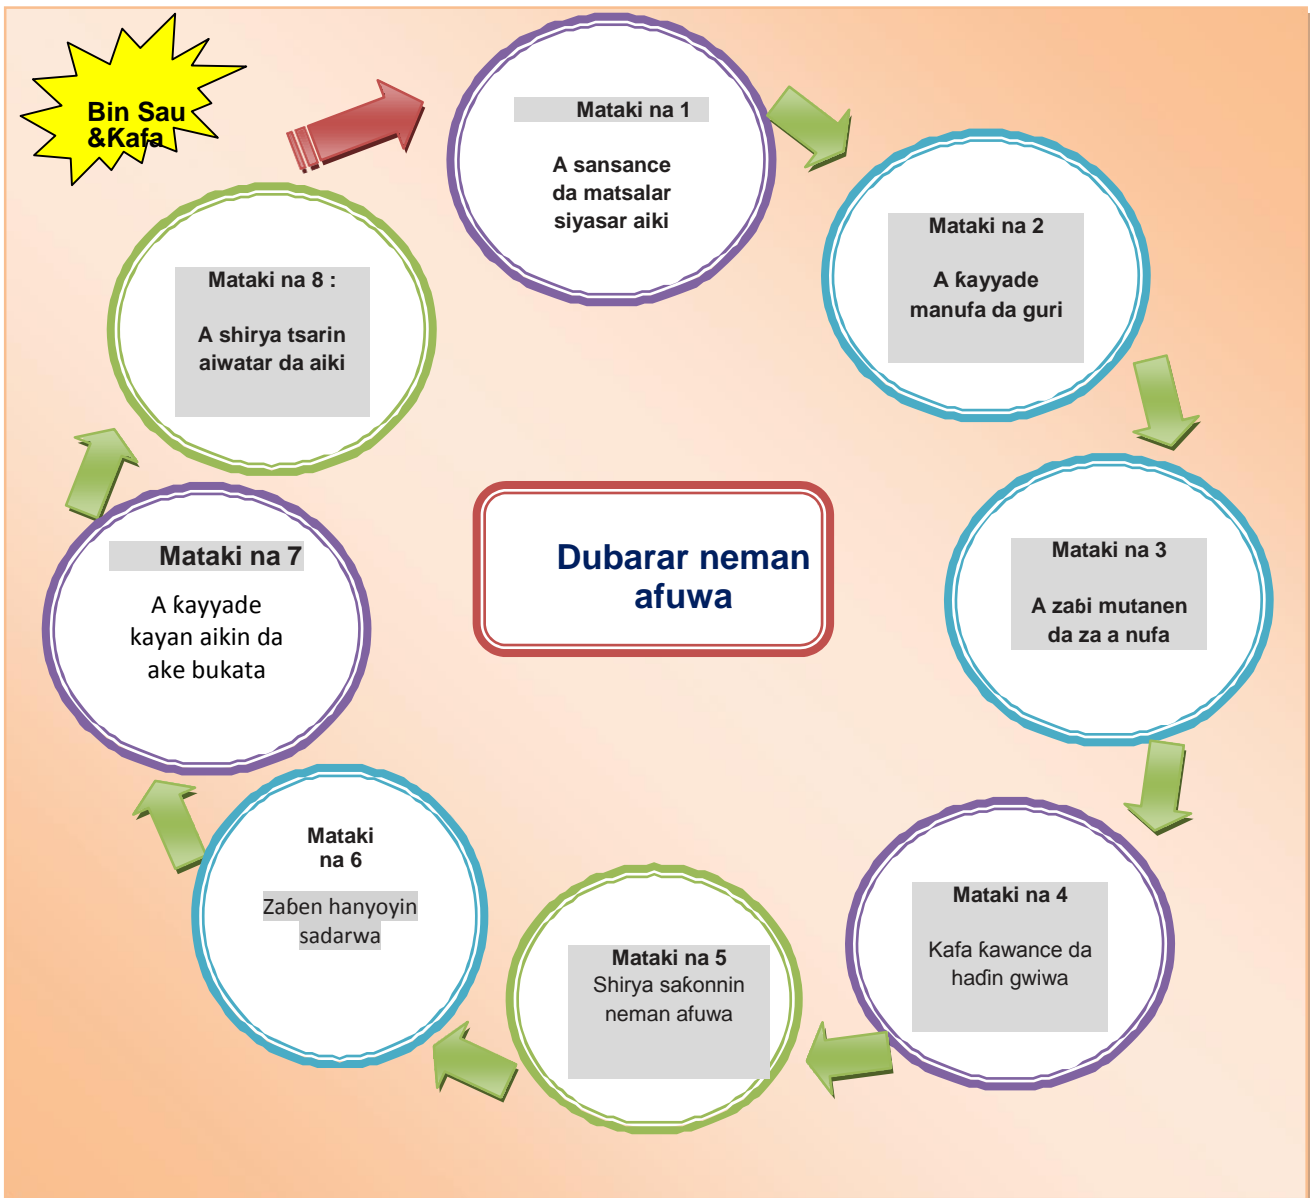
Bin Sau &Kafa

Mataki na 1

A sansance da matsalar siyasar aiki

Mataki na 2

A ƙayyade manufa da guri

Mataki na 3

A zaɓi mutanen da za a nufa

Mataki na 4

Kafa ƙawance da haɗin gwiwa

Mataki na 5
Shirya saƙonnin neman afuwa

Mataki na 6

Zaben hanyoyin sadarwa

Mataki na 7

A kayyade kayan aikin da ake bukata

Mataki na 8 :

A shirya tsarin aiwatar da aiki

Dubarar neman afuwa